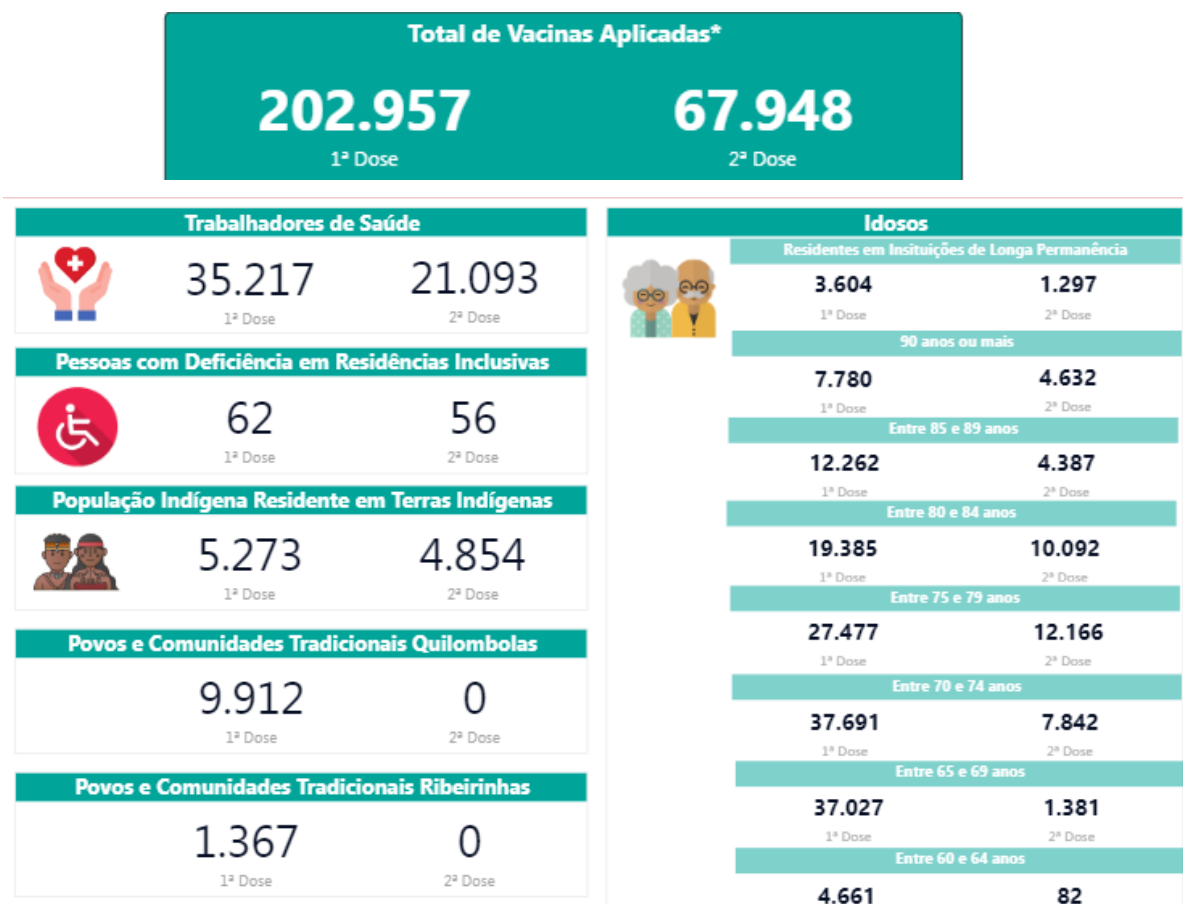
Total de Vacinas Aplicadas*

202.957
1ª Dose

67.948
2ª Dose

Trabalhadores de Saúde

35.217
1ª Dose

21.093
2ª Dose

Pessoas com Deficiência em Residências Inclusivas

62
1ª Dose

56
2ª Dose

População Indígena Residente em Terras Indígenas

5.273
1ª Dose

4.854
2ª Dose

Povos e Comunidades Tradicionais Quilombolas

9.912
1ª Dose

0
2ª Dose

Povos e Comunidades Tradicionais Ribeirinhas

1.367
1ª Dose

0
2ª Dose

Idosos

Residentes em Insituições de Longa Permanência

3.604
1ª Dose

1.297
2ª Dose

90 anos ou mais

7.780
1ª Dose

4.632
2ª Dose

Entre 85 e 89 anos

12.262
1ª Dose

4.387
2ª Dose

Entre 80 e 84 anos

19.385
1ª Dose

10.092
2ª Dose

Entre 75 e 79 anos

27.477
1ª Dose

12.166
2ª Dose

Entre 70 e 74 anos

37.691
1ª Dose

7.842
2ª Dose

Entre 65 e 69 anos

37.027
1ª Dose

1.381
2ª Dose

Entre 60 e 64 anos

4.661

82